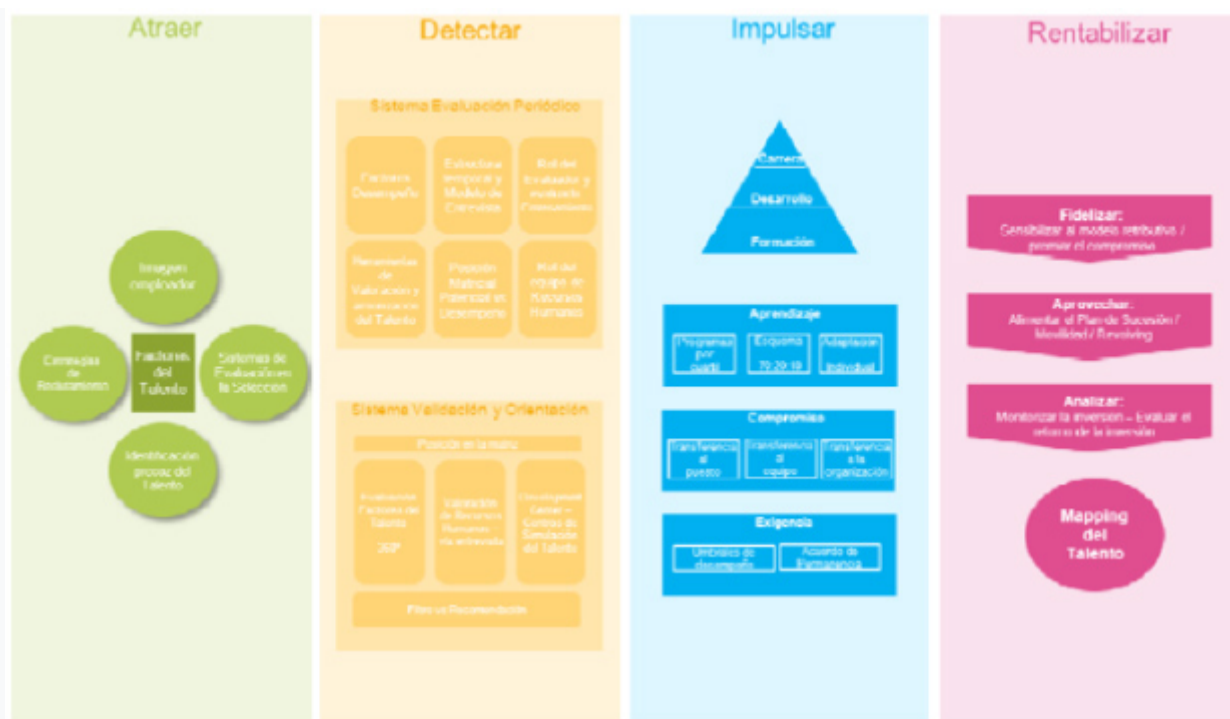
Atraer

Imagen empleador

Campañas de Reclutamiento

Factores del Talento

Sistemas de Evaluación en la Selección

Identificación precoz del Talento

Detectar

Sistema Evaluación Periódico

Factores Desempeño

Estructura temporal y Modelo de Entrevista

Rol del Evaluador y evaluado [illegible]

Herramientas de Valoración y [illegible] del Talento

Posición Matricial Potencial vs Desempeño

Rol del equipo de Recursos Humanos

Sistema Validación y Orientación

Posición en la matriz

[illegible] Factores del Talento 360º

Validación de Recursos Humanos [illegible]

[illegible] Centros de Simulación del Talento

Plan de Recomendación

Impulsar

Carrera

Desarrollo

Formación

Aprendizaje

Programa por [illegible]

Esquema 70:20:10

Adaptación individual

Compromiso

Transferencia al puesto

Transferencia al equipo

Transferencia a la organización

Exigencia

Umbrales de desempeño

Acuerdo de Permanencia

Rentabilizar

Fidelizar:
Sensibilizar al modelo retributivo / premiar el compromiso

Aprovechar:
Alimentar el Plan de Sucesión / Movilidad / Revolving

Analizar:
Monitorizar la inversión – Evaluar el retorno de la inversión

Mapping del Talento